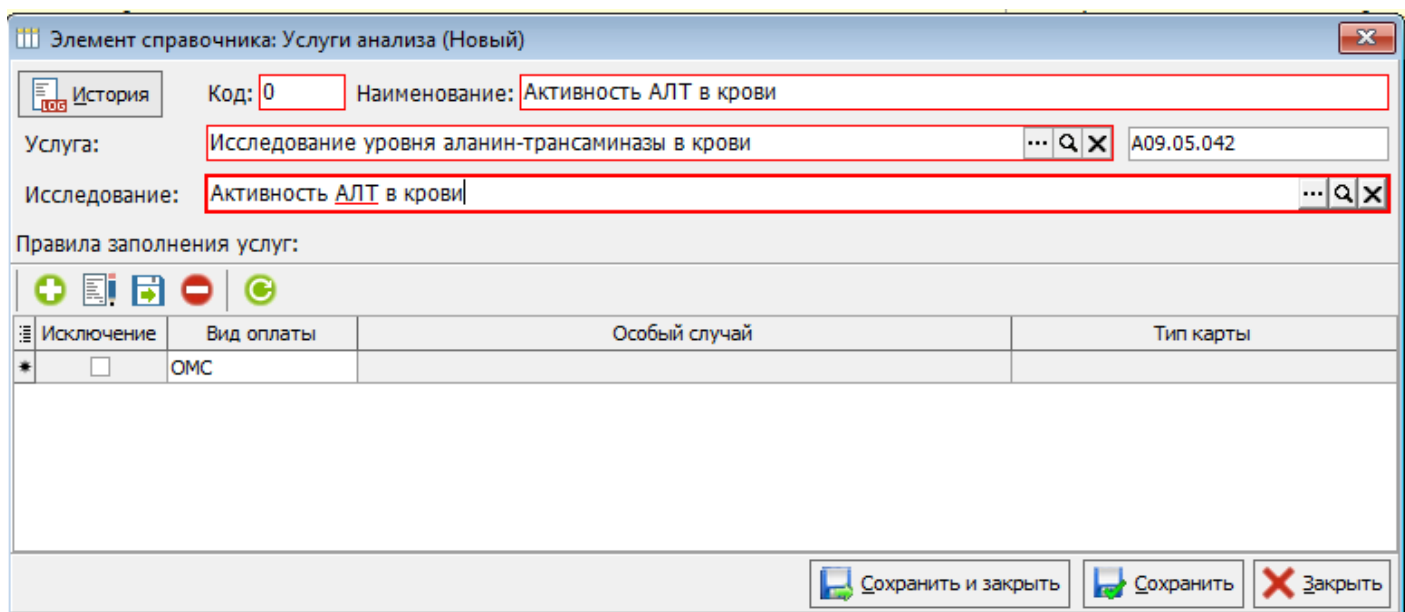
Элемент справочника: Услуги анализа (Новый)

LOG История

Код: 0

Наименование: Активность АЛТ в крови

Услуга: Исследование уровня аланин-трансаминазы в крови

A09.05.042

Исследование: Активность АЛТ в крови

Правила заполнения услуг:

| Исключение | Вид оплаты | Особый случай | Тип карты |
|---|---|---|---|
| ☐ | ОМС | | |

Сохранить и закрыть

Сохранить

Закрыть